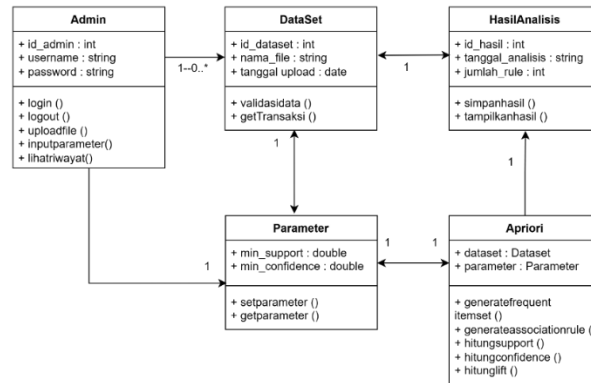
Admin

+ id_admin : int
+ username : string
+ password : string

+ login ()
+ logout ()
+ uploadfile ()
+ inputparameter()
+ lihatriwayat()

1--0..*

DataSet

+ id_dataset : int
+ nama_file : string
+ tanggal upload : date

+ validasidata ()
+ getTransaksi ()

1

HasilAnalisis

+ id_hasil : int
+ tanggal_analisis : string
+ jumlah_rule : int

+ simpanhasil ()
+ tampilkanhasil ()

1

1

1

Parameter

+ min_support : double
+ min_confidence : double

+ setparameter ()
+ getparameter ()

1 1

Apriori

+ dataset : Dataset
+ parameter : Parameter

+ generatefrequent itemset ()
+ generateassociationrule (
+ hitungsupport ()
+ hitungconfidence ()
+ hitunglift ()